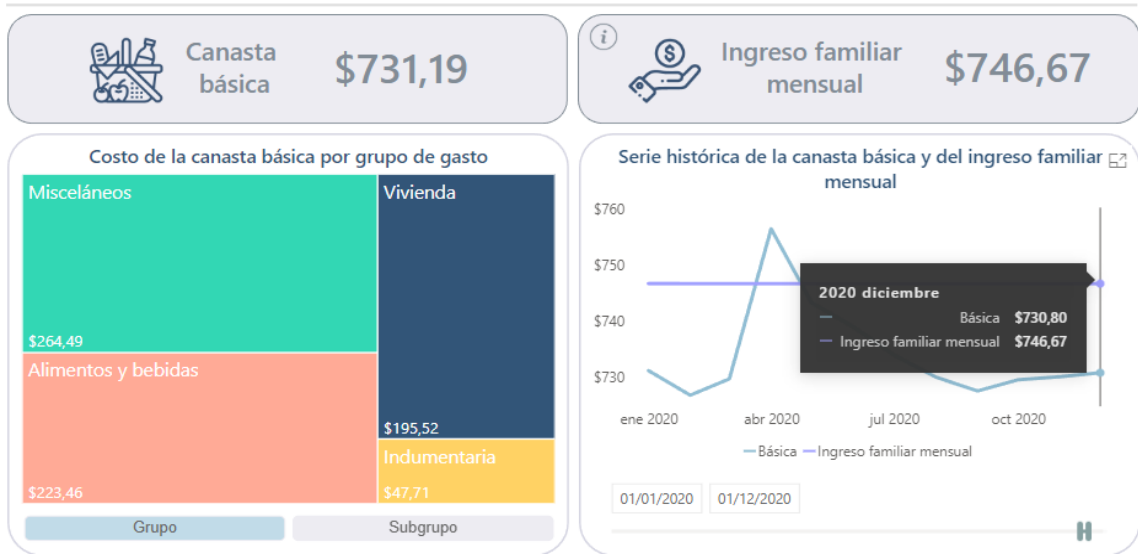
Canasta básica $731,19

Ingreso familiar mensual $746,67

Costo de la canasta básica por grupo de gasto

| Misceláneos $264,49 | Vivienda $195,52 |
|---|---|
| Alimentos y bebidas $223,46 | Indumentaria $47,71 |

Grupo Subgrupo

Serie histórica de la canasta básica y del ingreso familiar mensual

$760
$750
$740
$730

ene 2020 abr 2020 jul 2020 oct 2020

2020 diciembre
Básica $730,80
Ingreso familiar mensual $746,67

Básica Ingreso familiar mensual

01/01/2020 01/12/2020